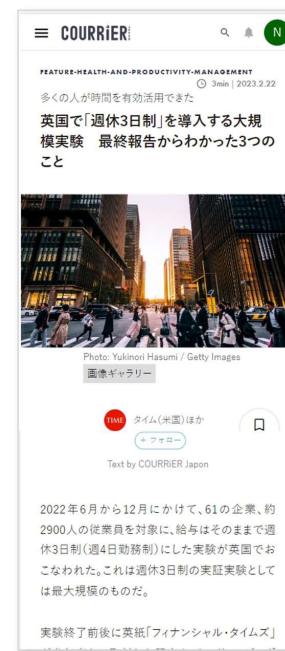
COURRiER

N

FEATURE-HEALTH-AND-PRODUCTIVITY-MANAGEMENT

3min | 2023.2.22

多くの人が時間を有効活用できた

英国で「週休3日制」を導入する大規模実験　最終報告からわかった3つのこと

Photo: Yukinori Hasumi / Getty Images

画像ギャラリー

TIME

タイム(米国)ほか

+ フォロー

Text by COURRiER Japon

2022年6月から12月にかけて、61の企業、約2900人の従業員を対象に、給与はそのままで週休3日制(週4日勤務制)にした実験が英国でおこなわれた。これは週休3日制の実証実験としては最大規模のものだ。

実験終了前後に英紙「フィナンシャル・タイムズ」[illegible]